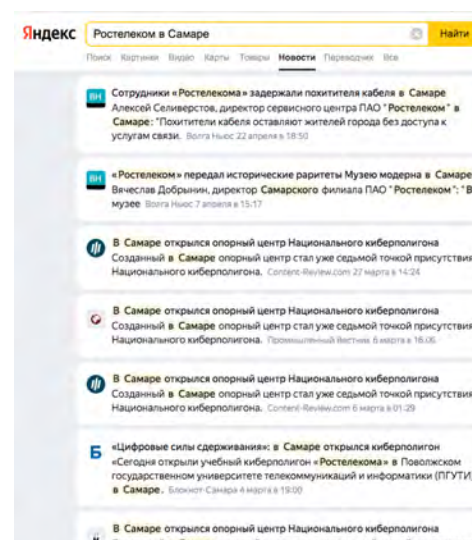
Яндекс Ростелеком в Самаре Найти

Поиск Картинки Видео Карты Товары Новости Переводчик Все

ВН Сотрудники «Ростелекома» задержали похитителя кабеля в Самаре
Алексей Селиверстов, директор сервисного центра ПАО "Ростелеком" в Самаре: "Похитители кабеля оставляют жителей города без доступа к услугам связи. Волга Ньюс 22 апреля в 18:50

ВН «Ростелеком» передал исторические раритеты Музею модерна в Самаре
Вячеслав Добрынин, директор Самарского филиала ПАО "Ростелеком": "В музее Волга Ньюс 7 апреля в 15:17

В Самаре открылся опорный центр Национального киберполигона
Созданный в Самаре опорный центр стал уже седьмой точкой присутствия Национального киберполигона. Content-Review.com 27 марта в 14:24

В Самаре открылся опорный центр Национального киберполигона
Созданный в Самаре опорный центр стал уже седьмой точкой присутствия Национального киберполигона. Промышленный Вестник 6 марта в 16:06

В Самаре открылся опорный центр Национального киберполигона
Созданный в Самаре опорный центр стал уже седьмой точкой присутствия Национального киберполигона. Content-Review.com 6 марта в 01:29

Б «Цифровые силы сдерживания»: в Самаре открылся киберполигон
«Сегодня открыли учебный киберполигон «Ростелекома» в Поволжском государственном университете телекоммуникаций и информатики (ПГУТИ) в Самаре. Блокнот Самара 4 марта в 19:00

В Самаре открылся опорный центр Национального киберполигона